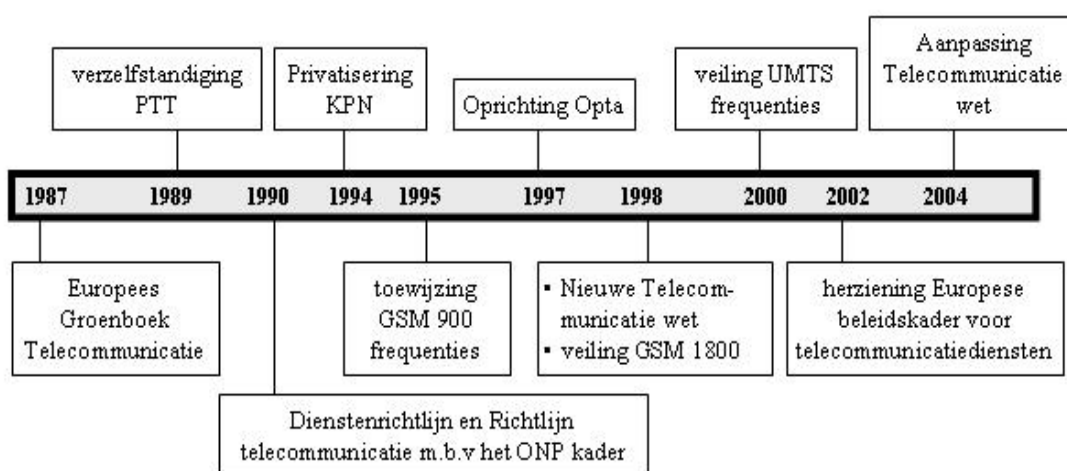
verzelfstandiging PTT

Privatisering KPN

Oprichting Opta

veiling UMTS frequenties

Aanpassing Telecommunicatie wet

1987 1989 1990 1994 1995 1997 1998 2000 2002 2004

Europees Groenboek Telecommunicatie

toewijzing GSM 900 frequenties

▪ Nieuwe Telecommunicatie wet
▪ veiling GSM 1800

herziening Europese beleidskader voor telecommunicatiediensten

Dienstenrichtlijn en Richtlijn telecommunicatie m.b.v het ONP kader